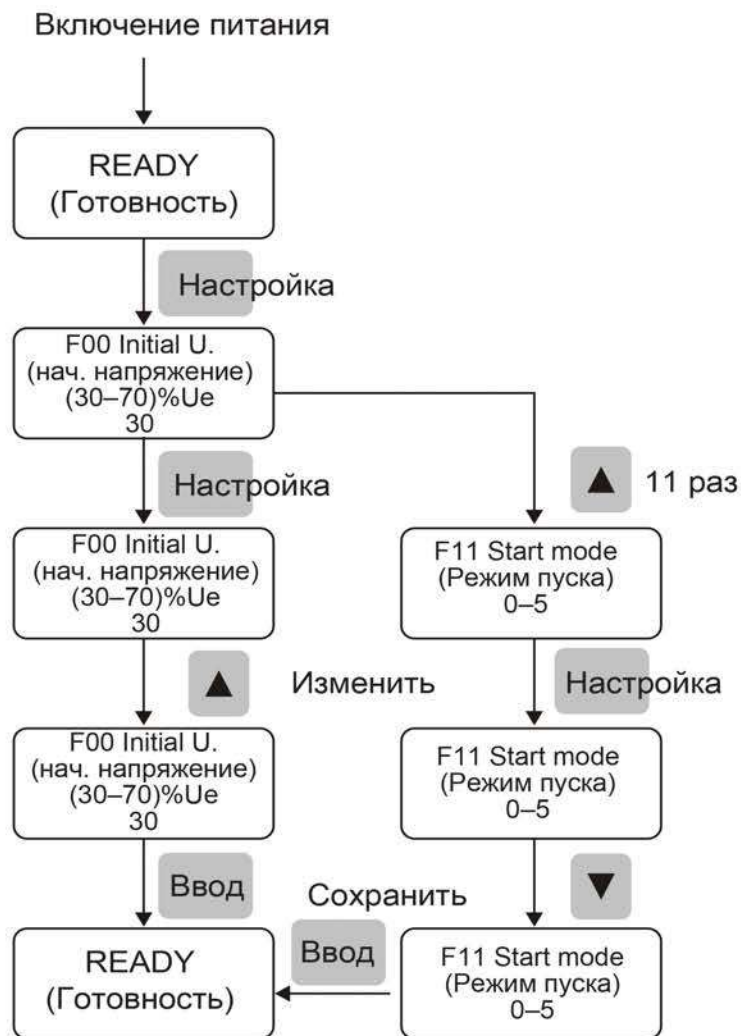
Включение питания

READY
(Готовность)

Настройка

F00 Initial U.
(нач. напряжение)
(30–70)%Ue
30

Настройка

▲ 11 раз

F00 Initial U.
(нач. напряжение)
(30–70)%Ue
30

F11 Start mode
(Режим пуска)
0–5

▲ Изменить

Настройка

F00 Initial U.
(нач. напряжение)
(30–70)%Ue
30

F11 Start mode
(Режим пуска)
0–5

Ввод

▼

Сохранить

Ввод

READY
(Готовность)

F11 Start mode
(Режим пуска)
0–5